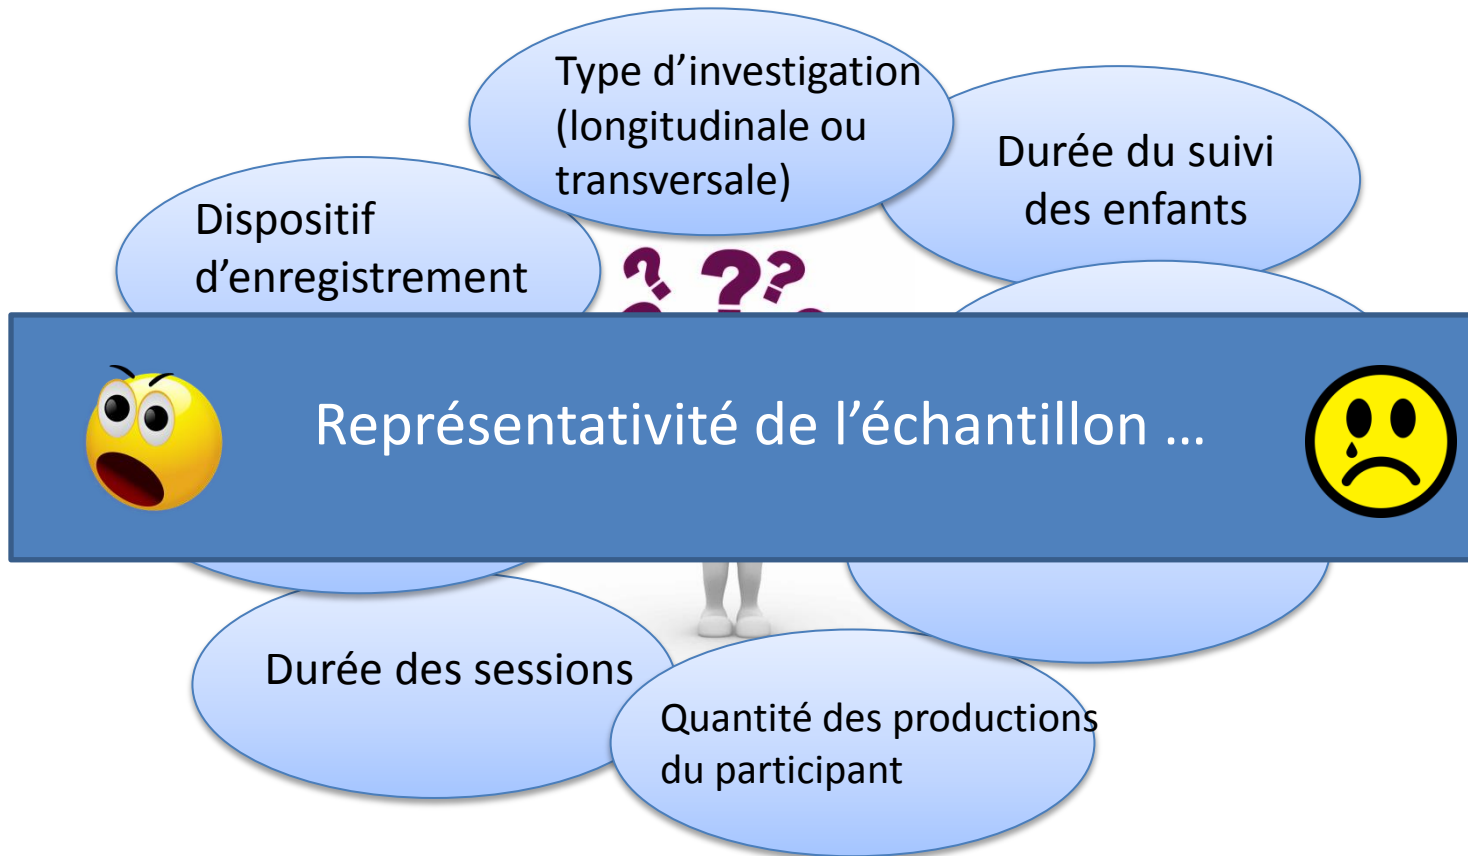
Type d’investigation (longitudinale ou transversale)

Durée du suivi des enfants

Dispositif d’enregistrement

??

Représentativité de l’échantillon …

Durée des sessions

Quantité des productions du participant